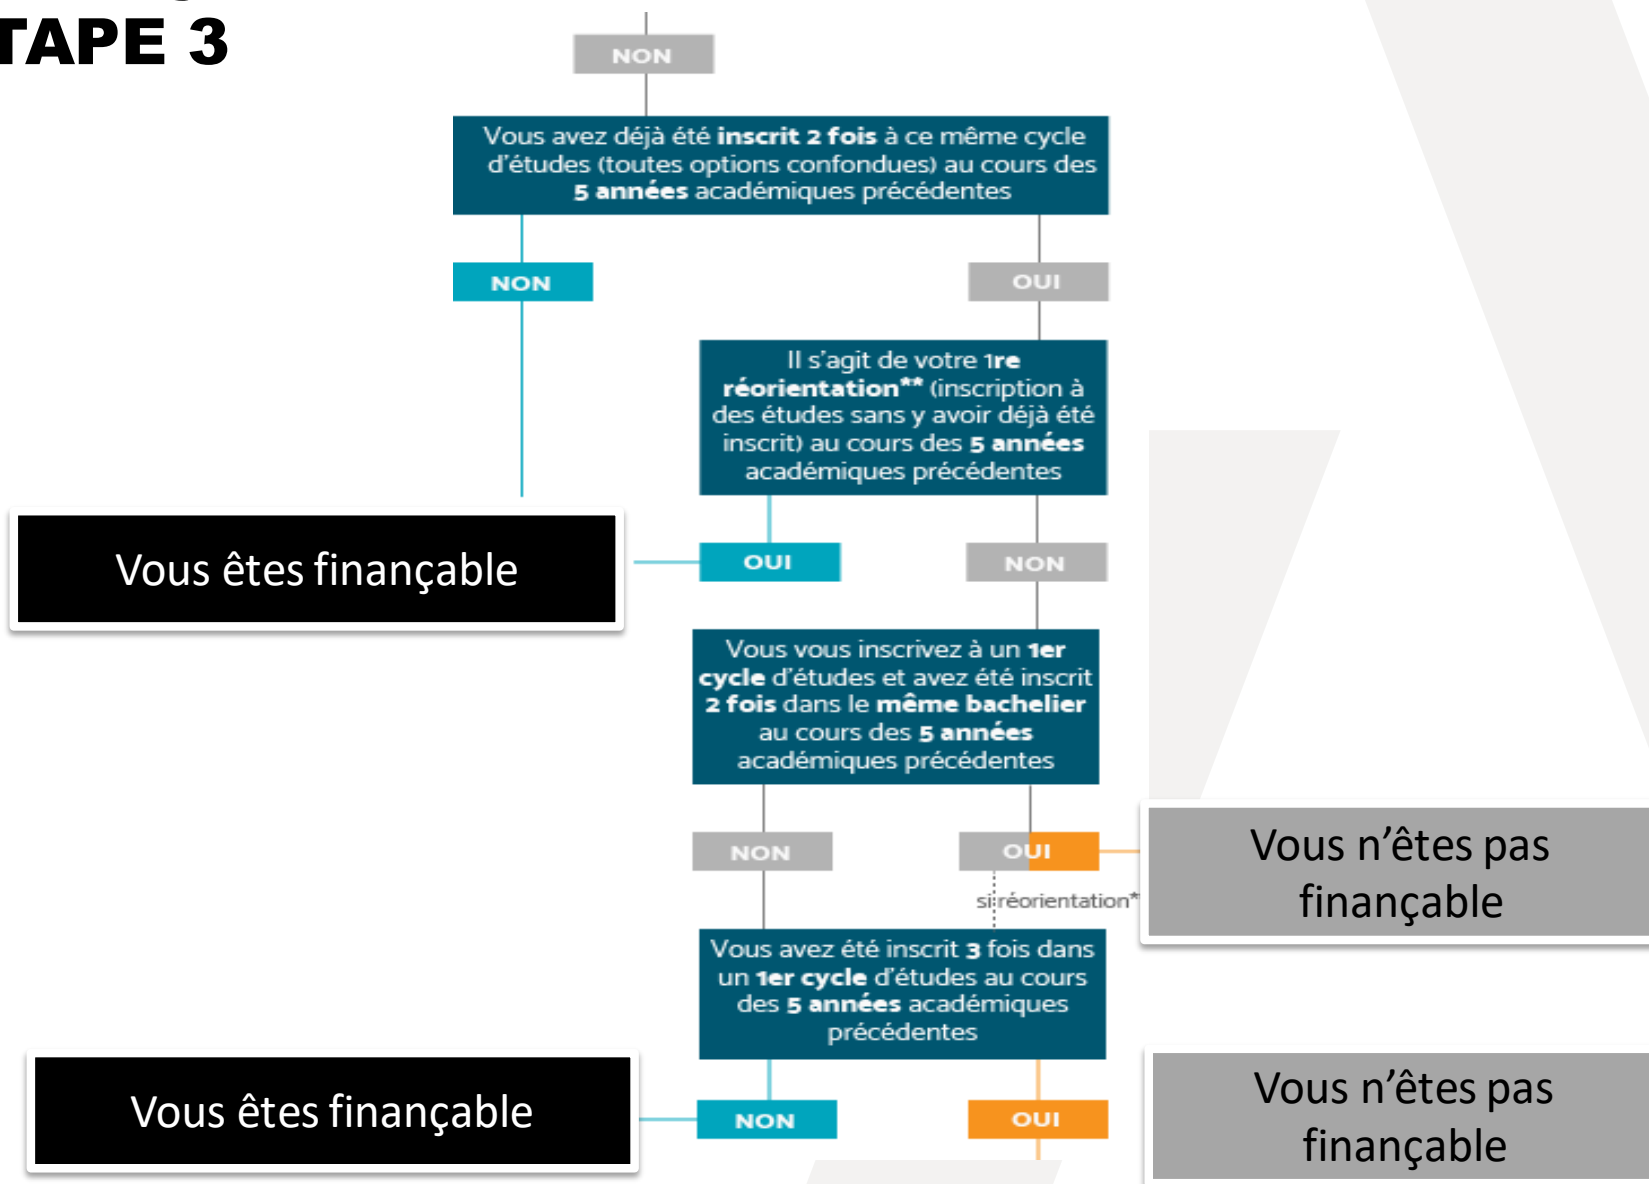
TAPE 3

NON

Vous avez déjà été **inscrit 2 fois** à ce même cycle d'études (toutes options confondues) au cours des **5 années** académiques précédentes

NON

OUI

Il s'agit de votre **1re réorientation**** (inscription à des études sans y avoir déjà été inscrit) au cours des **5 années** académiques précédentes

Vous êtes finançable

OUI

NON

Vous vous inscrivez à un **1er cycle** d'études et avez été inscrit **2 fois** dans le **même bachelier** au cours des **5 années** académiques précédentes

NON

OUI

Vous n'êtes pas finançable

si réorientation*

Vous avez été inscrit **3** fois dans un **1er cycle** d'études au cours des **5 années** académiques précédentes

Vous êtes finançable

NON

OUI

Vous n'êtes pas finançable